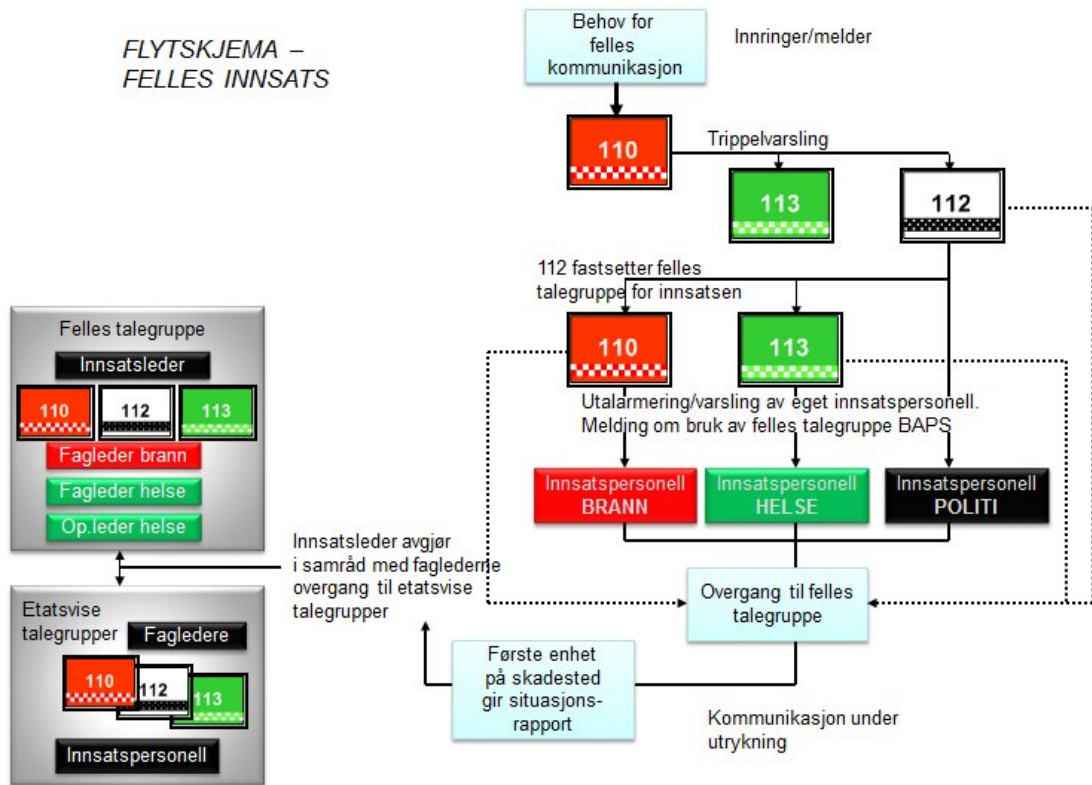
FLYTSKJEMA – FELLES INNSATS

Behov for felles kommunikasjon

Innringer/melder

110

Trippelvarsling

113

112

112 fastsetter felles talegruppe for innsatsen

110

113

Utalarmering/varsling av eget innsatspersonell. Melding om bruk av felles talegruppe BAPS

Innsatspersonell BRANN

Innsatspersonell HELSE

Innsatspersonell POLITI

Overgang til felles talegruppe

Første enhet på skadested gir situasjonsrapport

Kommunikasjon under utrykning

Felles talegruppe

Innsatsleder

110

112

113

Fagleder brann

Fagleder helse

Op.leder helse

Innsatsleder avgjør i samråd med fagledere overgang til etatsvise talegrupper

Etatsvise talegrupper

Fagledere

110

112

113

Innsatspersonell